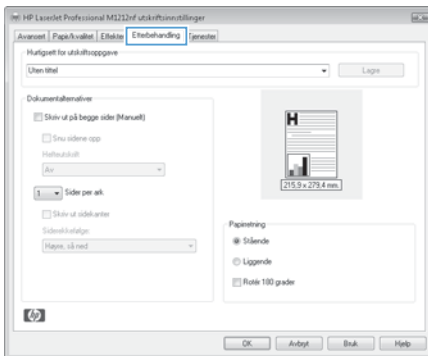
HP LaserJet Professional M1212nf utskriftsinnstillinger

Avansert | Papir/kvalitet | Effekter | Etterbehandling | Tjenester

Hurtigsett for utskriftsoppgave

Uten tittel

Lagre

Dokumentalternativer

Skriv ut på begge sider (Manuelt)

Snu sidene opp

Hefteoppsett

Av

1 Sider per ark

Skriv ut sidekanter

Siderekkefølge:

Høyre, så ned

215,9 x 279,4 mm

Papirretning

Stående

Liggende

Roter 180 grader

OK | Avbryt | Bruk | Hjelp